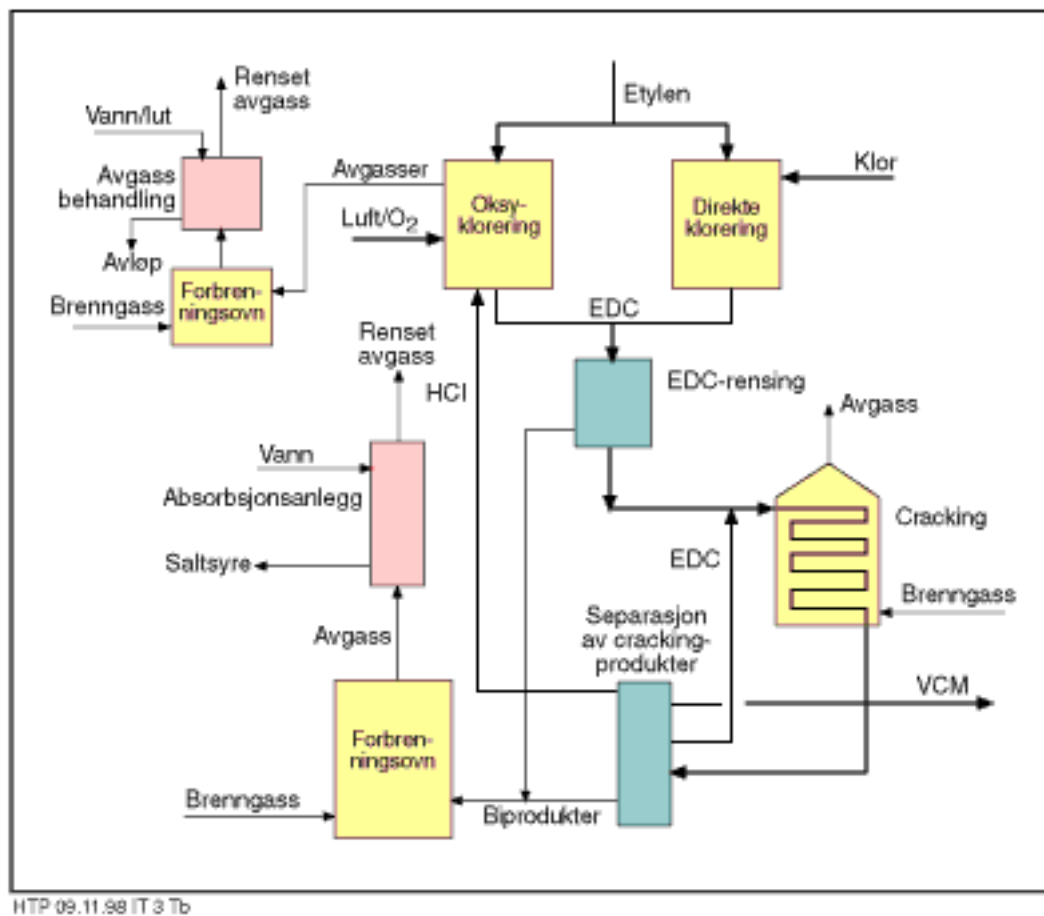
Renset avgass

Vann/lut

Avgass behandling

Avløp

Brenngass

Forbrenningsovn

Avgasser

Etylen

Luft/$O_2$

Oksyklorering

Direkte klorering

Klor

EDC

Renset avgass

HCl

EDC-rensing

Avgass

Vann

Absorbsjonsanlegg

Saltsyre

Cracking

EDC

Brenngass

Separasjon av crackingprodukter

Avgass

VCM

Forbrenningsovn

Brenngass

Biprodukter

HTP 09.11.98 IT 3 Tb